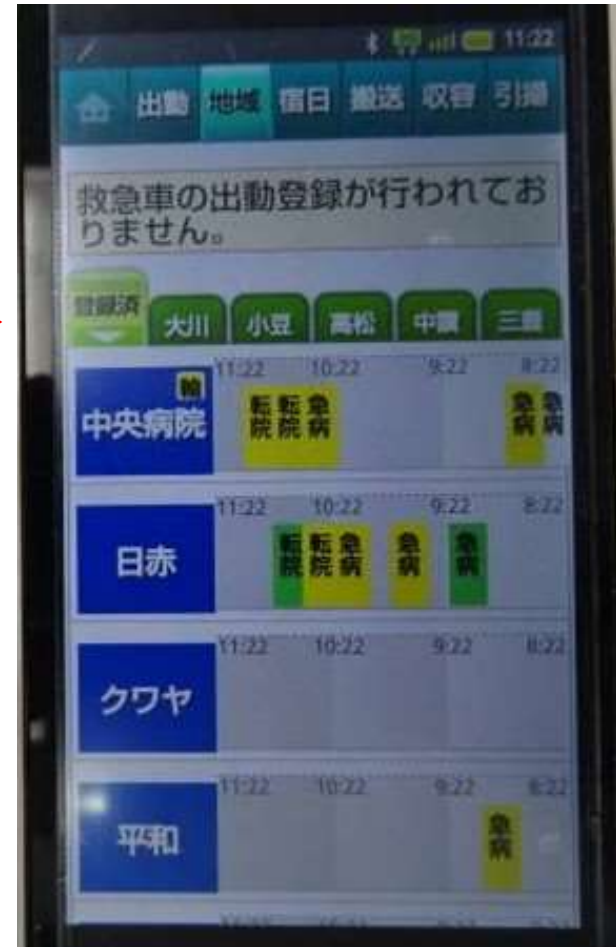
11:22

出動 地域 宿日 搬送 収容 引揚

救急車の出動登録が行われておりません。

登録済 大川 小豆 高松 中讃 三豊

中央病院 輪
11:22 10:22 9:22 8:22
転院 転院 急病 急病 急病

日赤
11:22 10:22 9:22 8:22
転院 転院 急病 急病 急病

クワヤ
11:22 10:22 9:22 8:22

平和
11:22 10:22 9:22 8:22
急病